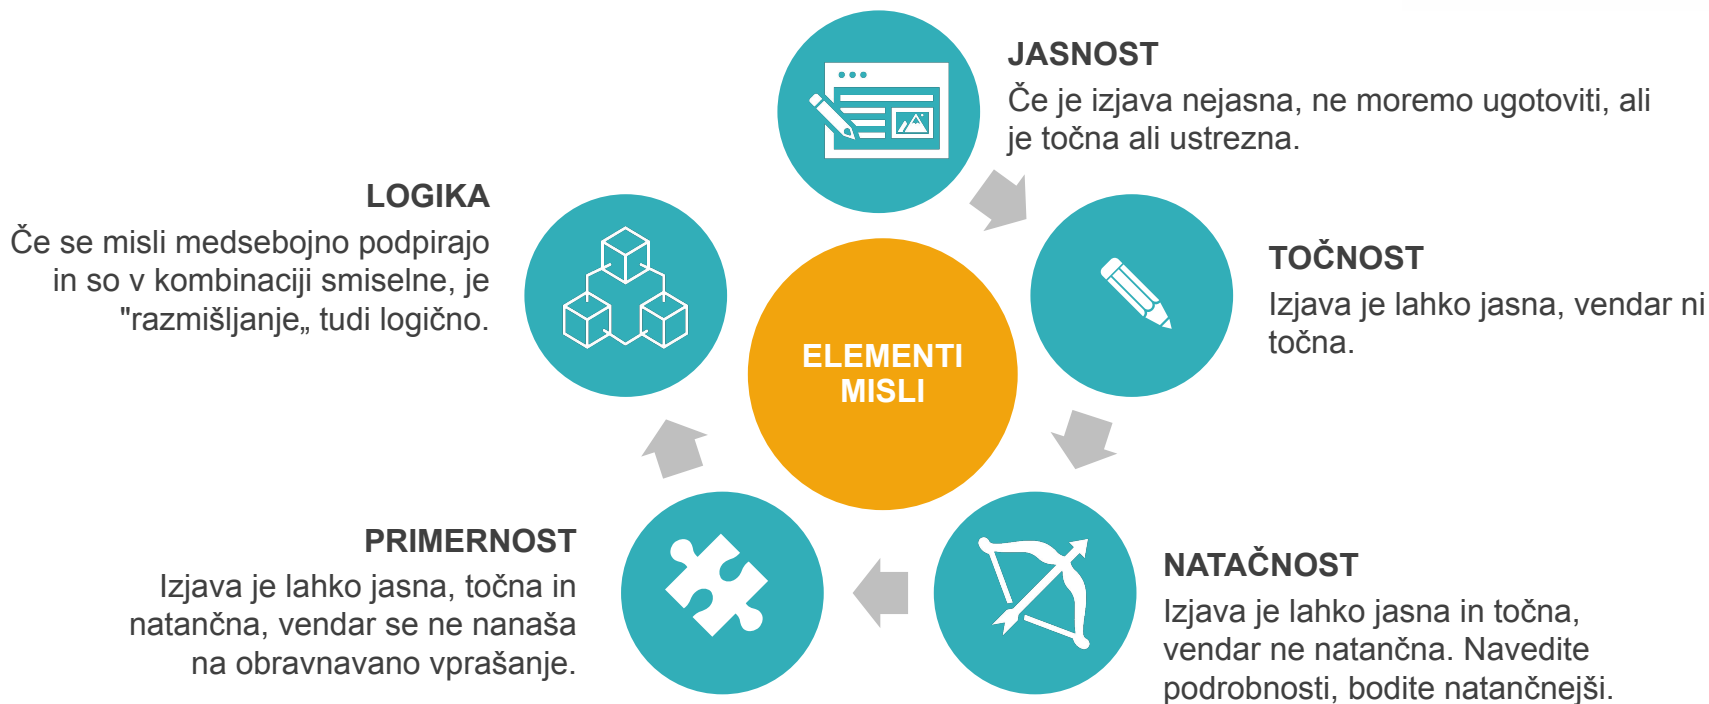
JASNOST
Če je izjava nejasna, ne moremo ugotoviti, ali je točna ali ustrezna.

LOGIKA
Če se misli medsebojno podpirajo in so v kombinaciji smiselne, je "razmišljanje„ tudi logično.

TOČNOST
Izjava je lahko jasna, vendar ni točna.

ELEMENTI MISLI

PRIMERNOST
Izjava je lahko jasna, točna in natančna, vendar se ne nanaša na obravnavano vprašanje.

NATAČNOST
Izjava je lahko jasna in točna, vendar ne natančna. Navedite podrobnosti, bodite natančnejši.